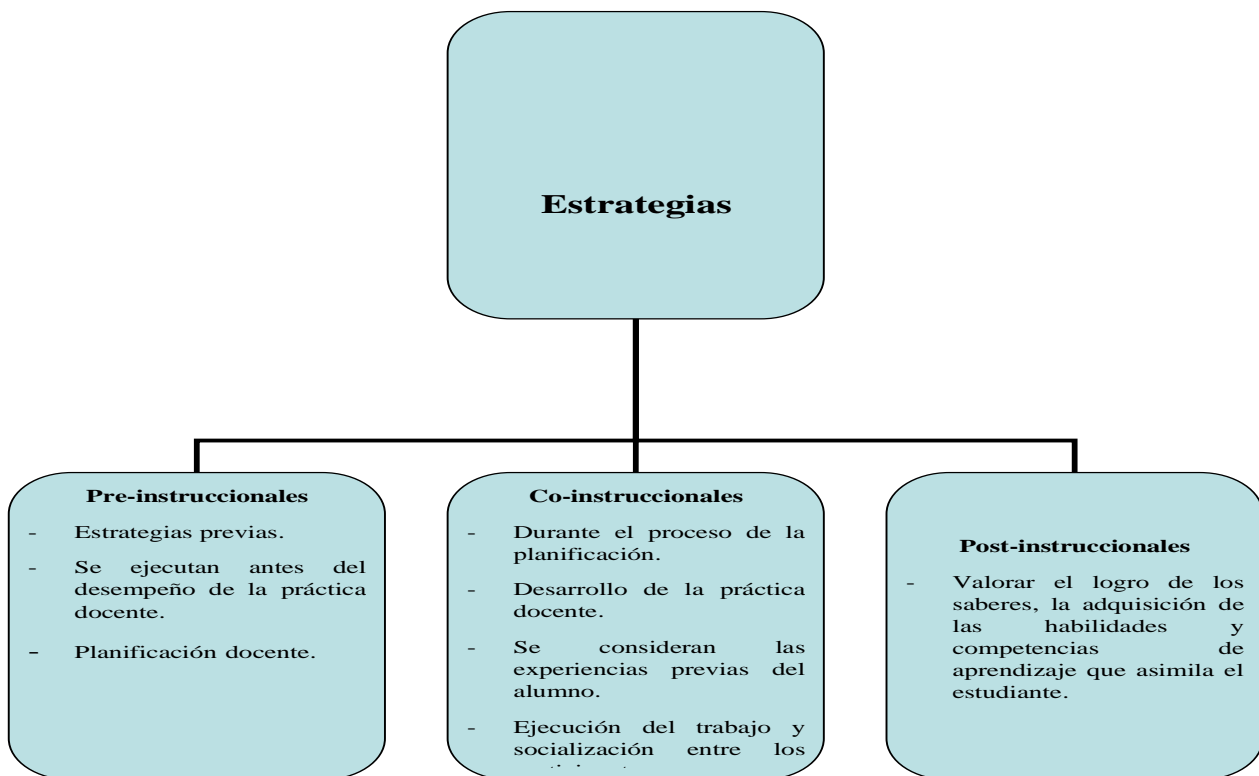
**Estrategias**

**Pre-instruccionales**

- Estrategias previas.
- Se ejecutan antes del desempeño de la práctica docente.
- Planificación docente.

**Co-instruccionales**

- Durante el proceso de la planificación.
- Desarrollo de la práctica docente.
- Se consideran las experiencias previas del alumno.
- Ejecución del trabajo y socialización entre los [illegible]

**Post-instruccionales**

- Valorar el logro de los saberes, la adquisición de las habilidades y competencias de aprendizaje que asimila el estudiante.